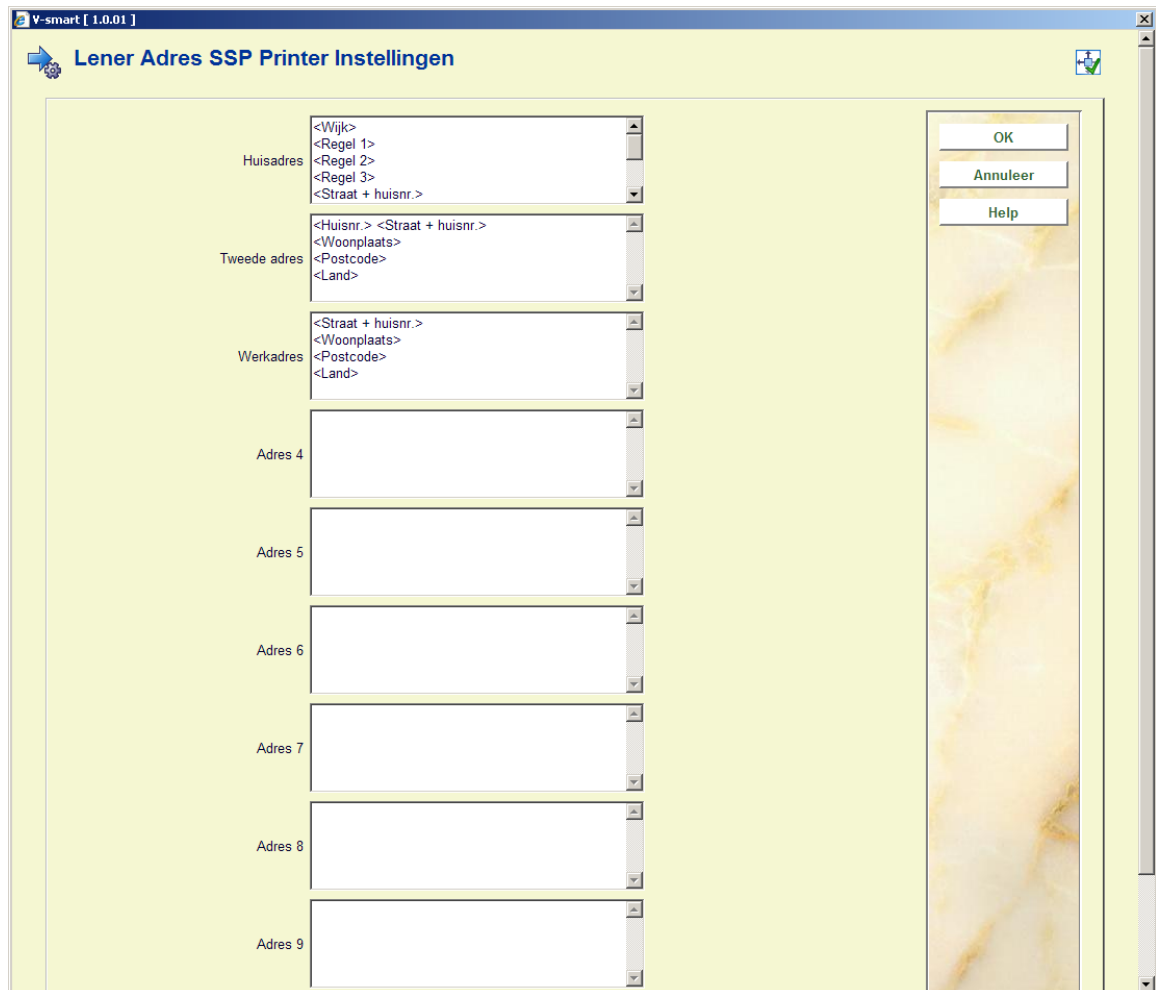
V-smart [ 1.0.01 ]

Lener Adres SSP Printer Instellingen

Huisadres
<Wijk>
<Regel 1>
<Regel 2>
<Regel 3>
<Straat + huisnr.>

Tweede adres
<Huisnr.> <Straat + huisnr.>
<Woonplaats>
<Postcode>
<Land>

Werkadres
<Straat + huisnr.>
<Woonplaats>
<Postcode>
<Land>

Adres 4

Adres 5

Adres 6

Adres 7

Adres 8

Adres 9

OK
Annuleer
Help